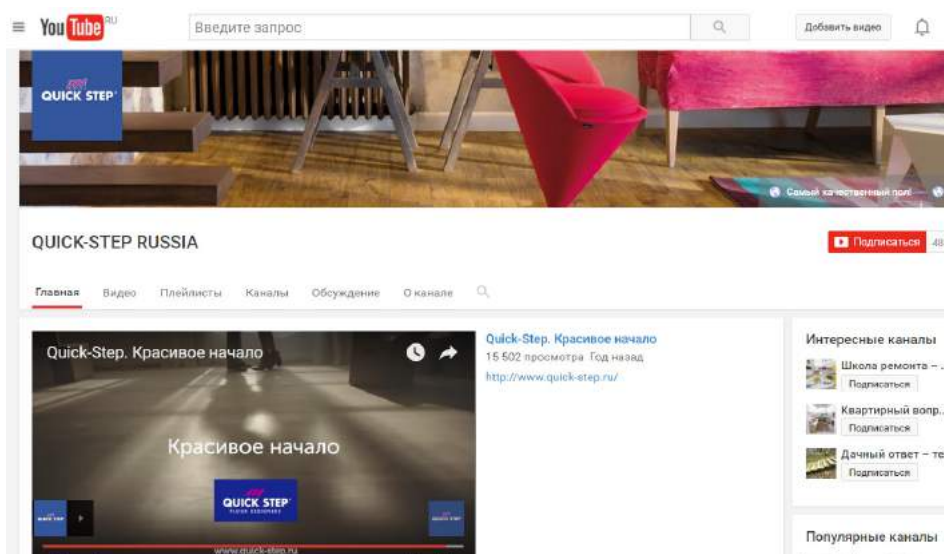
YouTube RU

Введите запрос

Добавить видео

QUICK STEP

Самый качественный пол!

QUICK-STEP RUSSIA

Подписаться 48

Главная Видео Плейлисты Каналы Обсуждение О канале

Quick-Step. Красивое начало

Красивое начало

QUICK STEP

www.quick-step.ru

Quick-Step. Красивое начало
15 502 просмотра Год назад
http://www.quick-step.ru/

Интересные каналы

Школа ремонта – ...
Подписаться

Квартирный вопр...
Подписаться

Дачный ответ – те...
Подписаться

Популярные каналы